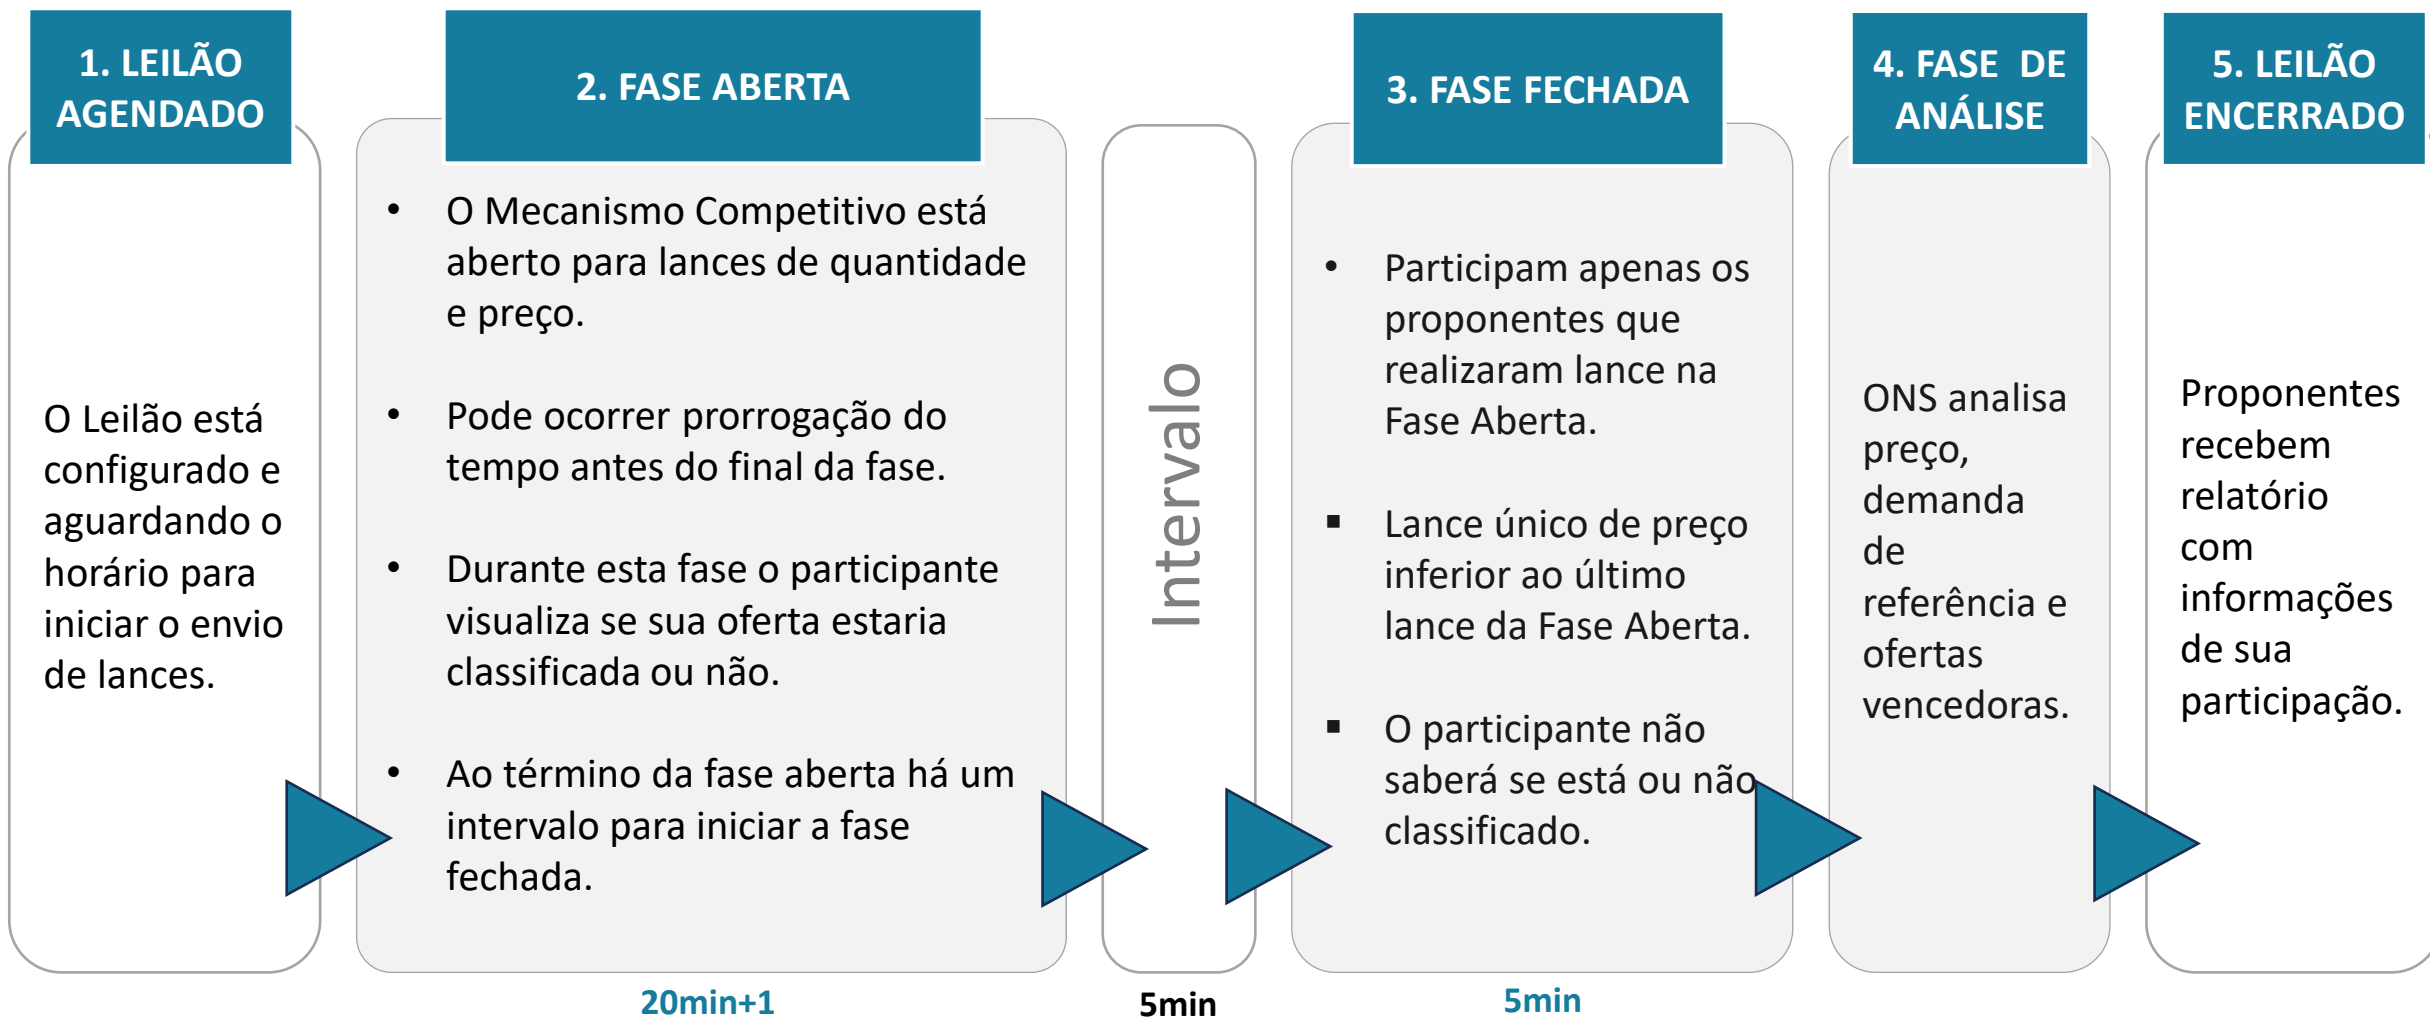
1. LEILÃO AGENDADO

O Leilão está configurado e aguardando o horário para iniciar o envio de lances.

2. FASE ABERTA

• O Mecanismo Competitivo está aberto para lances de quantidade e preço.

• Pode ocorrer prorrogação do tempo antes do final da fase.

• Durante esta fase o participante visualiza se sua oferta estaria classificada ou não.

• Ao término da fase aberta há um intervalo para iniciar a fase fechada.

20min+1

Intervalo

5min

3. FASE FECHADA

• Participam apenas os proponentes que realizaram lance na Fase Aberta.

▪ Lance único de preço inferior ao último lance da Fase Aberta.

▪ O participante não saberá se está ou não classificado.

5min

4. FASE DE ANÁLISE

ONS analisa preço, demanda de referência e ofertas vencedoras.

5. LEILÃO ENCERRADO

Proponentes recebem relatório com informações de sua participação.